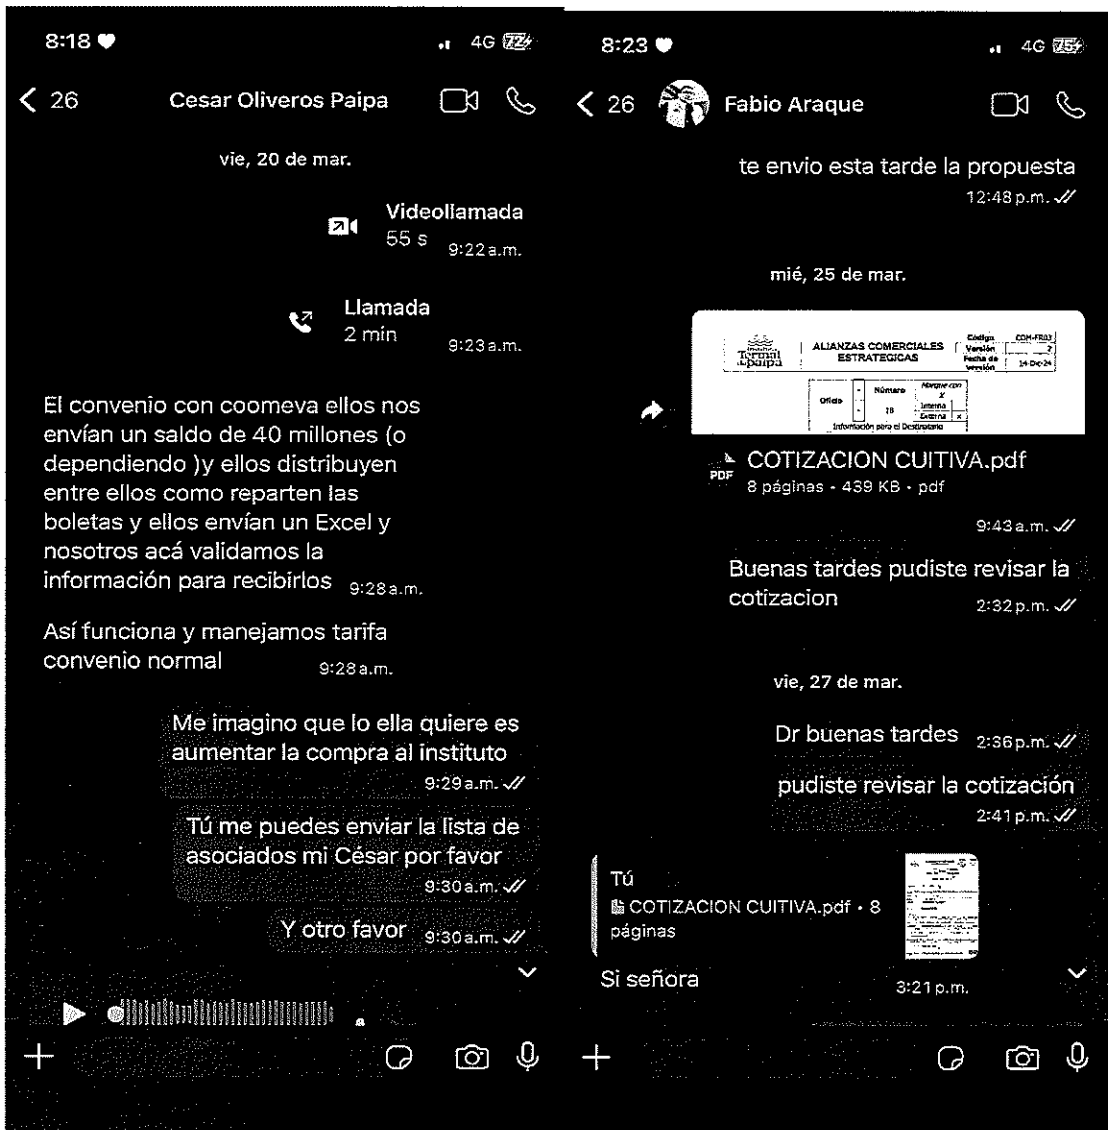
8:18 ♥
4G 72
< 26
Cesar Oliveros Paipa

vie, 20 de mar.

Videollamada
55 s 9:22 a.m.

Llamada
2 min 9:23 a.m.

El convenio con coomeva ellos nos envían un saldo de 40 millones (o dependiendo )y ellos distribuyen entre ellos como reparten las boletas y ellos envían un Excel y nosotros acá validamos la información para recibirlos 9:28 a.m.

Así funciona y manejamos tarifa convenio normal 9:28 a.m.

Me imagino que lo ella quiere es aumentar la compra al instituto 9:29 a.m.

Tú me puedes enviar la lista de asociados mi César por favor 9:30 a.m.

Y otro favor 9:30 a.m.

8:23 ♥
4G 75
< 26
Fabio Araque

te envio esta tarde la propuesta 12:48 p.m.

mié, 25 de mar.

Terminal Paipa | ALIANZAS COMERCIALES ESTRATEGICAS | Código COM-FR03 | Versión 2 | Fecha de versión 14-Dic-24
Oficio | Número 18 | Interna | Externa X
Información para el Destinatario

COTIZACION CUITIVA.pdf
8 páginas · 439 KB · pdf
9:43 a.m.

Buenas tardes pudiste revisar la cotizacion 2:32 p.m.

vie, 27 de mar.

Dr buenas tardes 2:36 p.m.

pudiste revisar la cotización 2:41 p.m.

Tú
COTIZACION CUITIVA.pdf · 8 páginas
Si señora 3:21 p.m.